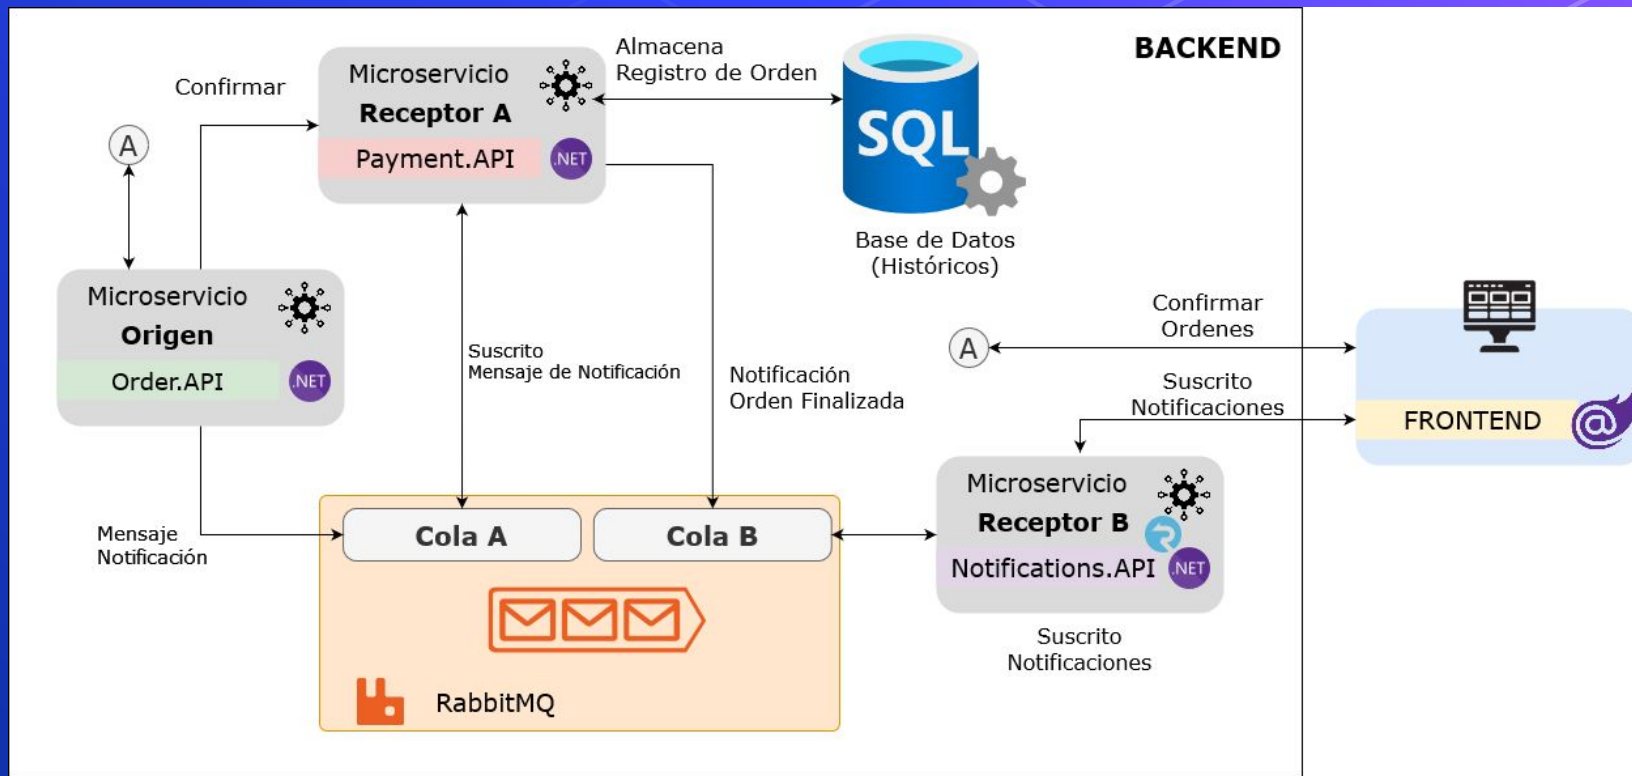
BACKEND

Confirmar

Microservicio
Receptor A
Payment.API
.NET

Almacena
Registro de Orden

SQL

Base de Datos
(Históricos)

A

Microservicio
Origen
Order.API
.NET

Suscrito
Mensaje de Notificación

Notificación
Orden Finalizada

Confirmar
Ordenes

A

Suscrito
Notificaciones

FRONTEND

Mensaje
Notificación

Cola A

Cola B

Microservicio
Receptor B
Notifications.API
.NET

RabbitMQ

Suscrito
Notificaciones